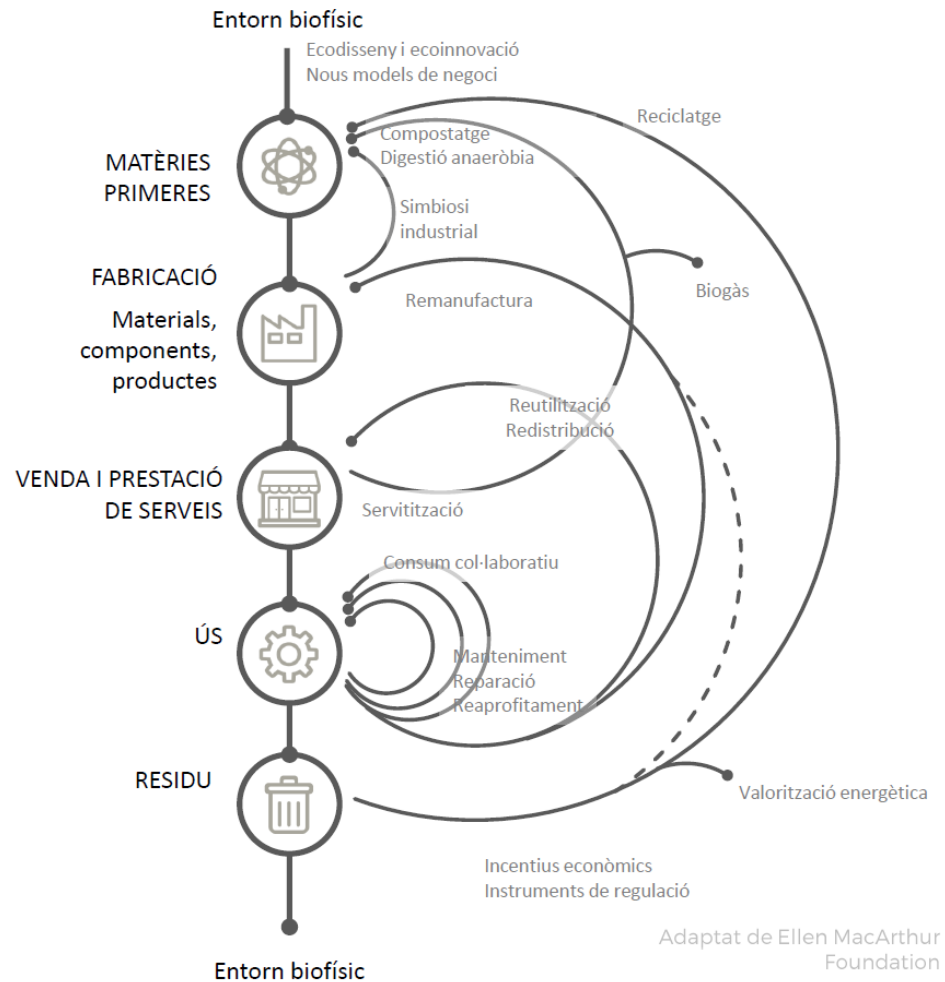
Entorn biofísic

Ecodisseny i ecoinnovació
Nous models de negoci

Reciclatge

MATÈRIES PRIMERES

Compostatge
Digestió anaeròbia

Simbiosi industrial

FABRICACIÓ

Biogàs

Remanufactura

Materials, components, productes

Reutilització
Redistribució

VENDA I PRESTACIÓ DE SERVEIS

Servitització

Consum col·laboratiu

ÚS

Manteniment
Reparació
Reaprofitament

RESIDU

Valorització energètica

Incentius econòmics
Instruments de regulació

Adaptat de Ellen MacArthur Foundation

Entorn biofísic